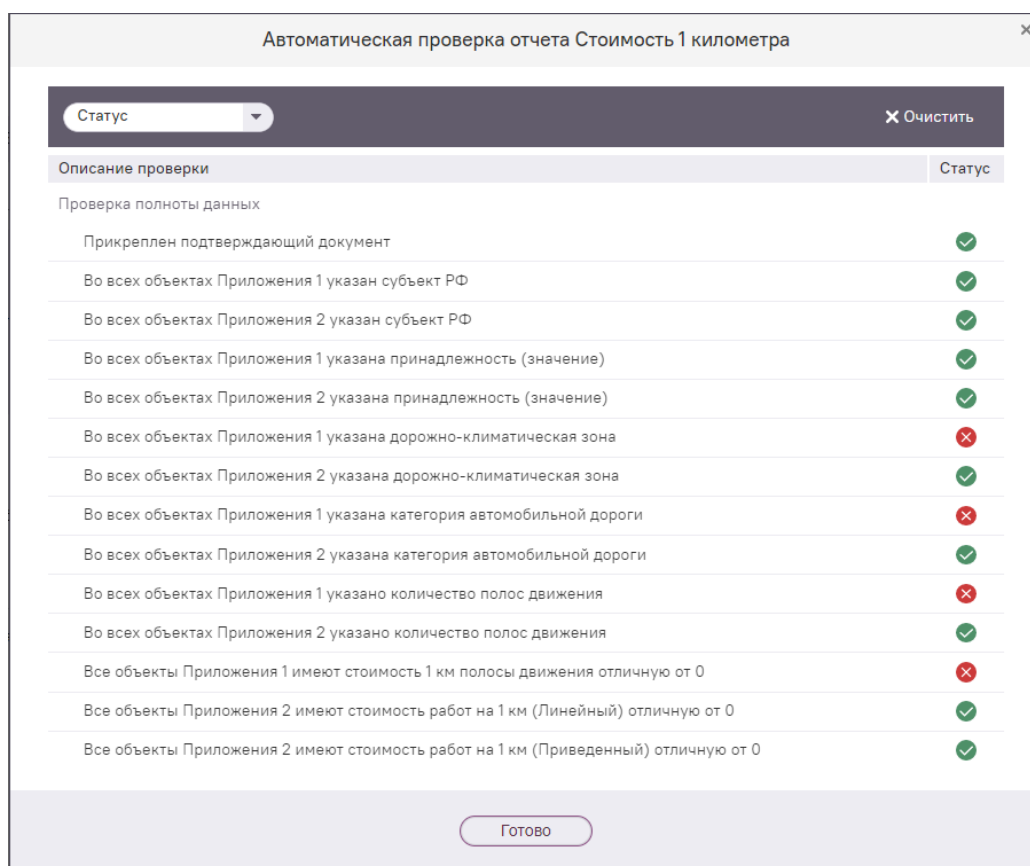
Автоматическая проверка отчета Стоимость 1 километра

×

Статус

✕ Очистить

| Описание проверки | Статус |
|---|---|
| Проверка полноты данных | |
| Прикреплен подтверждающий документ | |
| Во всех объектах Приложения 1 указан субъект РФ | |
| Во всех объектах Приложения 2 указан субъект РФ | |
| Во всех объектах Приложения 1 указана принадлежность (значение) | |
| Во всех объектах Приложения 2 указана принадлежность (значение) | |
| Во всех объектах Приложения 1 указана дорожно-климатическая зона | |
| Во всех объектах Приложения 2 указана дорожно-климатическая зона | |
| Во всех объектах Приложения 1 указана категория автомобильной дороги | |
| Во всех объектах Приложения 2 указана категория автомобильной дороги | |
| Во всех объектах Приложения 1 указано количество полос движения | |
| Во всех объектах Приложения 2 указано количество полос движения | |
| Все объекты Приложения 1 имеют стоимость 1 км полосы движения отличную от 0 | |
| Все объекты Приложения 2 имеют стоимость работ на 1 км (Линейный) отличную от 0 | |
| Все объекты Приложения 2 имеют стоимость работ на 1 км (Приведенный) отличную от 0 | |

Готово